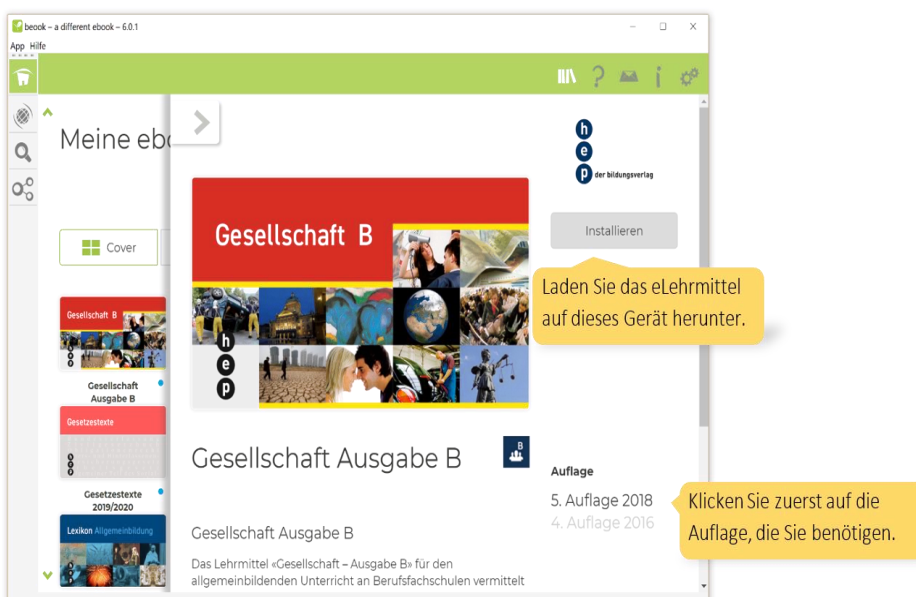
beook – a different ebook – 6.0.1

App Hilfe

Meine ebo

Cover

Gesellschaft B

Gesellschaft Ausgabe B

Gesetzestexte

Gesetzestexte 2019/2020

Lexikon Allgemeinbildung

h e p der bildungsverlag

Installieren

Laden Sie das eLehrmittel auf dieses Gerät herunter.

Gesellschaft B

h e p

Gesellschaft Ausgabe B

B

Auflage

5. Auflage 2018

4. Auflage 2016

Klicken Sie zuerst auf die Auflage, die Sie benötigen.

Gesellschaft Ausgabe B

Das Lehrmittel «Gesellschaft – Ausgabe B» für den allgemeinbildenden Unterricht an Berufsfachschulen vermittelt